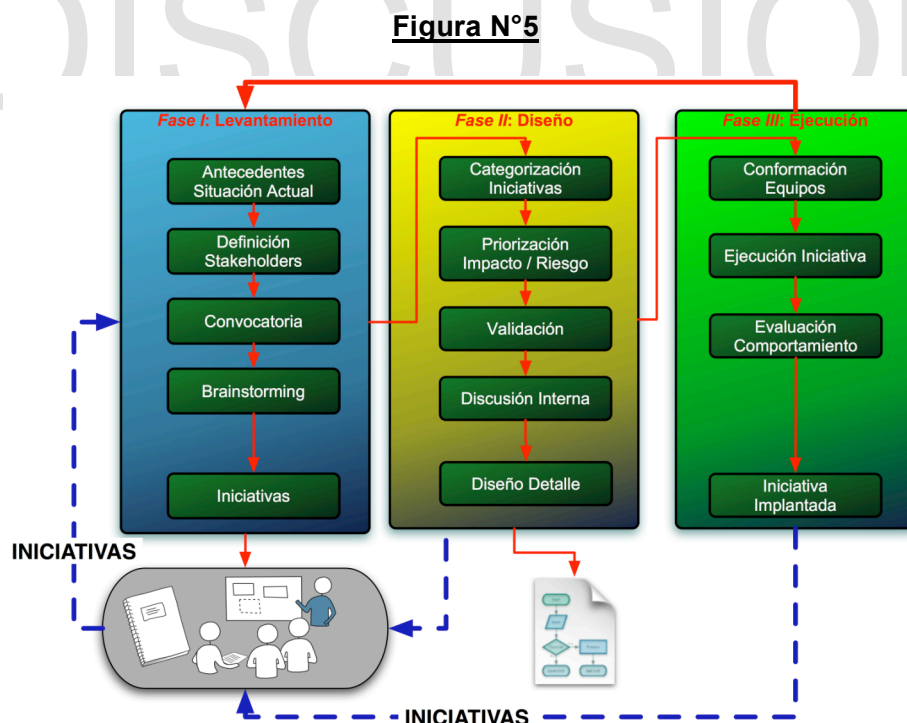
Figura N°5

Fase I: Levantamiento

Antecedentes Situación Actual

Definición Stakeholders

Convocatoria

Brainstorming

Iniciativas

Fase II: Diseño

Categorización Iniciativas

Priorización Impacto / Riesgo

Validación

Discusión Interna

Diseño Detalle

Fase III: Ejecución

Conformación Equipos

Ejecución Iniciativa

Evaluación Comportamiento

Iniciativa Implantada

INICIATIVAS

INICIATIVAS